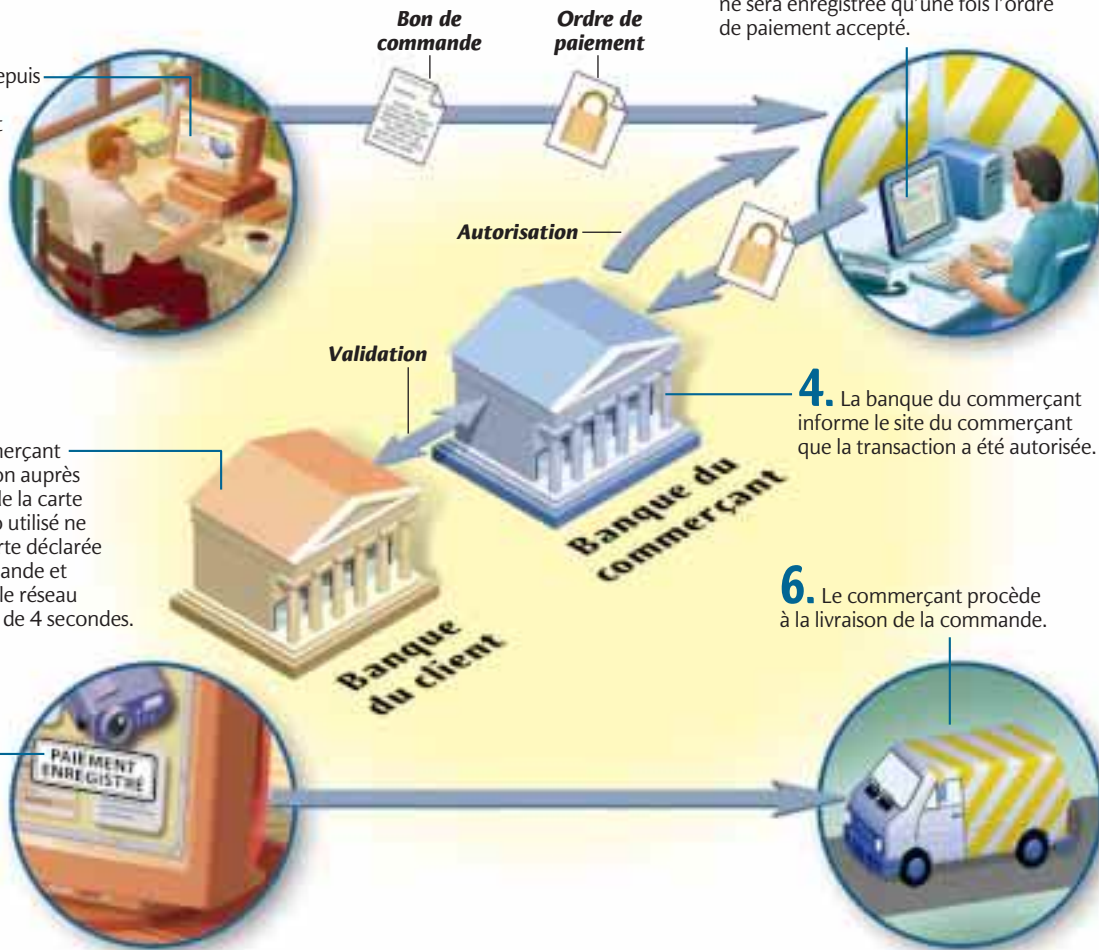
ne sera enregistrée qu'une fois l'ordre de paiement accepté.

Bon de commande

Ordre de paiement

epuis

t

Autorisation

Validation

4. La banque du commerçant informe le site du commerçant que la transaction a été autorisée.

merçant
on auprès
de la carte
o utilisé ne
rte déclarée
ande et
le réseau
de 4 secondes.

Banque du commerçant

Banque du client

6. Le commerçant procède à la livraison de la commande.

PAIEMENT ENREGISTRÉ